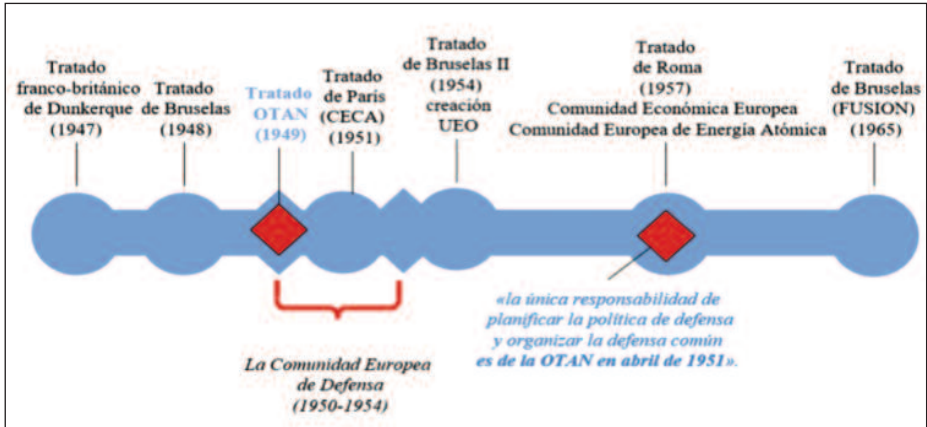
Tratado franco-británico de Dunkerque (1947)

Tratado de Bruselas (1948)

Tratado OTAN (1949)

Tratado de París (CECA) (1951)

Tratado de Bruselas II (1954) creación UEO

Tratado de Roma (1957) Comunidad Económica Europea Comunidad Europea de Energía Atómica

Tratado de Bruselas (FUSION) (1965)

La Comunidad Europea de Defensa (1950-1954)

«la única responsabilidad de planificar la política de defensa y organizar la defensa común es de la OTAN en abril de 1951».